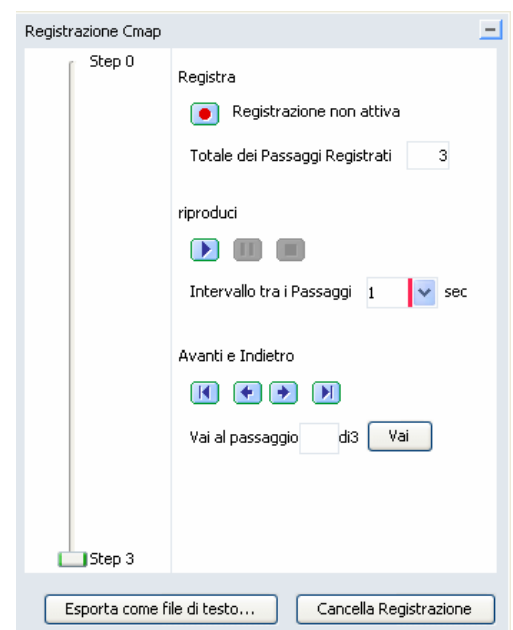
Registrazione Cmap

Step 0

Registra

Registrazione non attiva

Totale dei Passaggi Registrati 3

riproduci

Intervallo tra i Passaggi 1 sec

Avanti e Indietro

Vai al passaggio di3 Vai

Step 3

Esporta come file di testo...

Cancella Registrazione